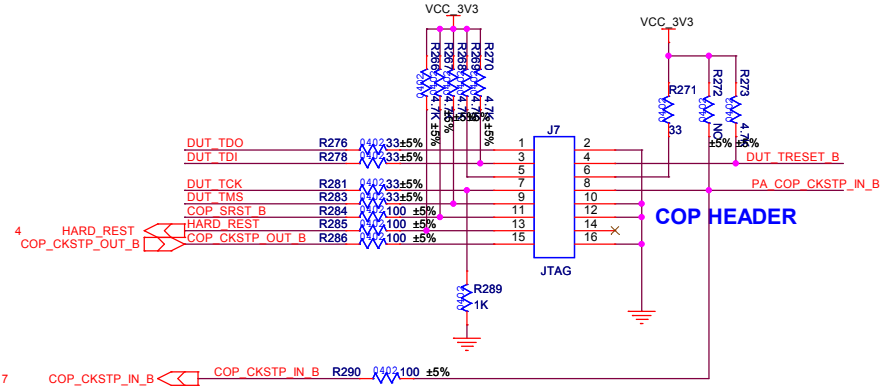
VCC_3V3

R266 R267 R268 R269 R270

0402 4.7K ±5% 4.7K ±5% 4.7K ±5% 4.7K ±5% 4.7K ±5%

VCC_3V3

R271 R272 R273

33 NO ±5% 4.7K ±5%

J7

DUT_TDO R276 0402 33 ±5% 1 2
DUT_TDI R278 0402 33 ±5% 3 4
5 6
DUT_TCK R281 0402 33 ±5% 7 8
DUT_TMS R283 0402 33 ±5% 9 10
COP_SRST_B R284 0402 100 ±5% 11 12
HARD_REST R285 0402 100 ±5% 13 14
COP_CKSTP_OUT_B R286 0402 100 ±5% 15 16

DUT_TRESET_B

PA_COP_CKSTP_IN_B

COP HEADER

4 HARD_REST
COP_CKSTP_OUT_B

JTAG

R289
0402
1K

7 COP_CKSTP_IN_B COP_CKSTP_IN_B R290 0402 100 ±5%